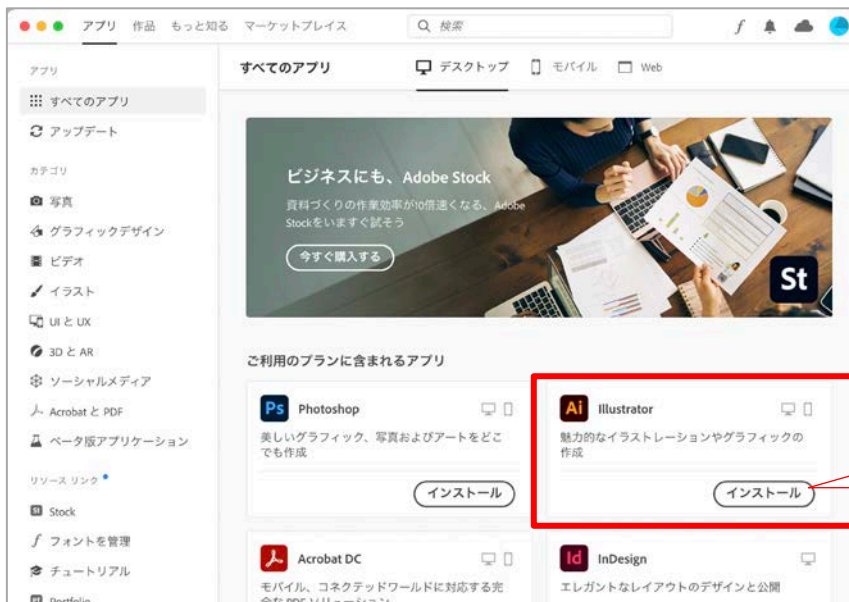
アプリ 作品 もっと知る マーケットプレイス

検索

アプリ

すべてのアプリ

アップデート

カテゴリ

写真

グラフィックデザイン

ビデオ

イラスト

UI と UX

3D と AR

ソーシャルメディア

Acrobat と PDF

ベータ版アプリケーション

リソース リンク

Stock

フォントを管理

チュートリアル

Portfolio

すべてのアプリ

デスクトップ モバイル Web

ビジネスにも、Adobe Stock

資料づくりの作業効率が10倍速くなる、Adobe Stockをいますぐ試そう

今すぐ購入する

St

ご利用のプランに含まれるアプリ

Ps Photoshop

美しいグラフィック、写真およびアートをどこでも作成

インストール

Ai Illustrator

魅力的なイラストレーションやグラフィックの作成

インストール

Acrobat DC

モバイル、コネクテッドワールドに対応する完全な PDF ソリューション

Id InDesign

エレガントなレイアウトのデザインと公開